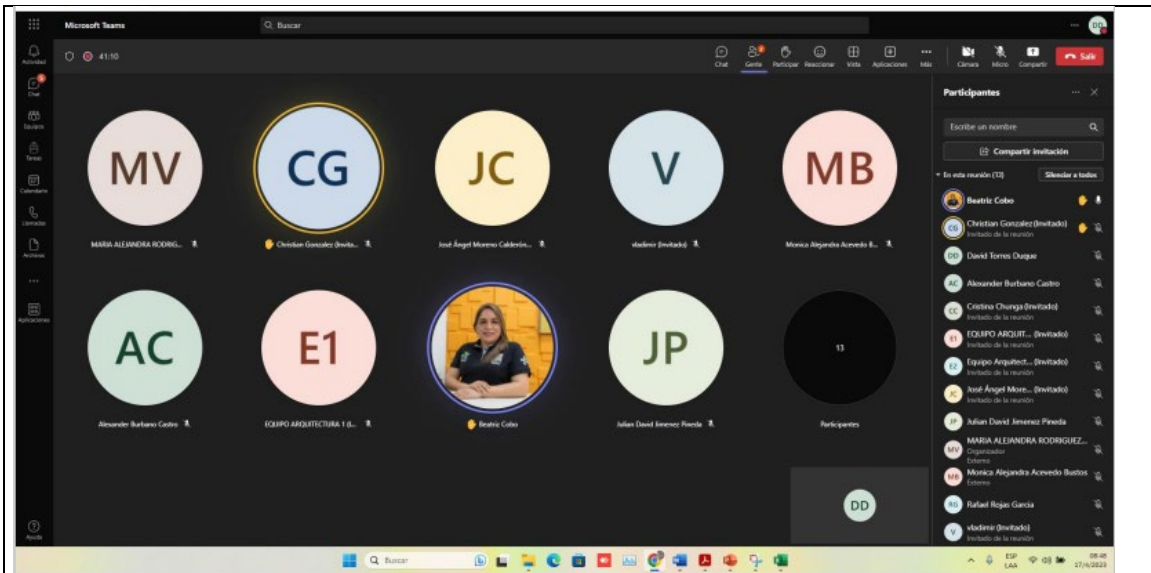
Microsoft Teams

Buscar

DD

Actividad

Chat

Equipos

Tareas

Calendario

Llamadas

Archivos

...

Aplicaciones

Ayuda

41:10

Chat

Gente

Participar

Reaccionar

Vista

Aplicaciones

Más

Cámara

Micro

Compartir

Salir

MV

MARIA ALEJANDRA RODRIG...

CG

Christian Gonzalez (Invita...

JC

José Ángel Moreno Calderón...

V

vladimir (Invitado)

MB

Monica Alejandra Acevedo B...

AC

Alexander Burbano Castro

E1

EQUIPO ARQUITECTURA 1 (I...

Beatriz Cobo

JP

Julian David Jimenez Pineda

13

Participantes

DD

Participantes

Escribe un nombre

Compartir invitación

En esta reunión (13)

Silenciar a todos

Beatriz Cobo

Christian Gonzalez (Invitado)
Invitado de la reunión

David Torres Duque

Alexander Burbano Castro

Cristina Chunga (Invitado)
Invitado de la reunión

EQUIPO ARQUIT... (Invitado)
Invitado de la reunión

Equipo Arquitect... (Invitado)
Invitado de la reunión

José Ángel More... (Invitado)
Invitado de la reunión

Julian David Jimenez Pineda

MARIA ALEJANDRA RODRIGUEZ...
Organizador
Externo

Monica Alejandra Acevedo Bustos
Externo

Rafael Rojas Garcia

vladimir (Invitado)
Invitado de la reunión

Buscar

ESP
LAA

08:46
17/6/2023